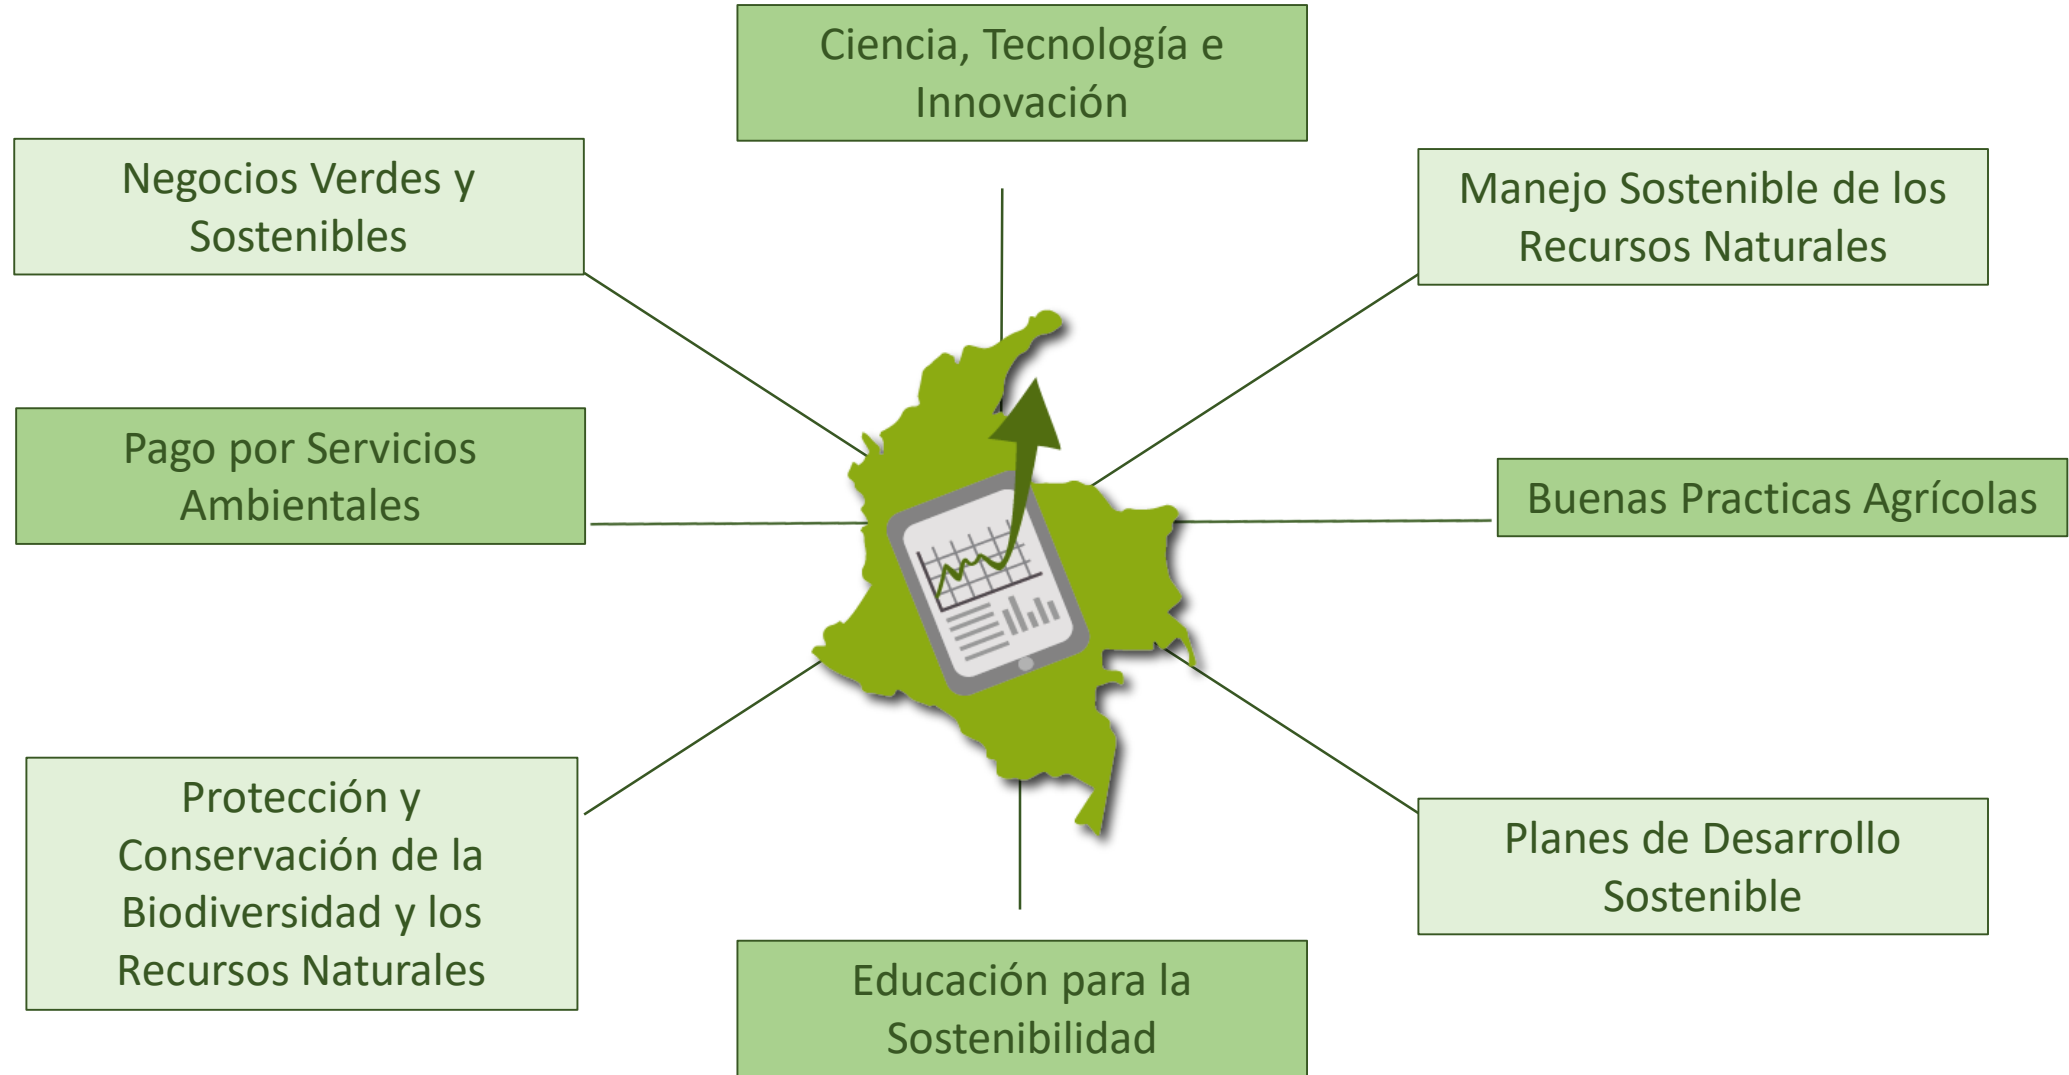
Ciencia, Tecnología e Innovación

Negocios Verdes y Sostenibles

Manejo Sostenible de los Recursos Naturales

Pago por Servicios Ambientales

Buenas Practicas Agrícolas

Protección y Conservación de la Biodiversidad y los Recursos Naturales

Planes de Desarrollo Sostenible

Educación para la Sostenibilidad